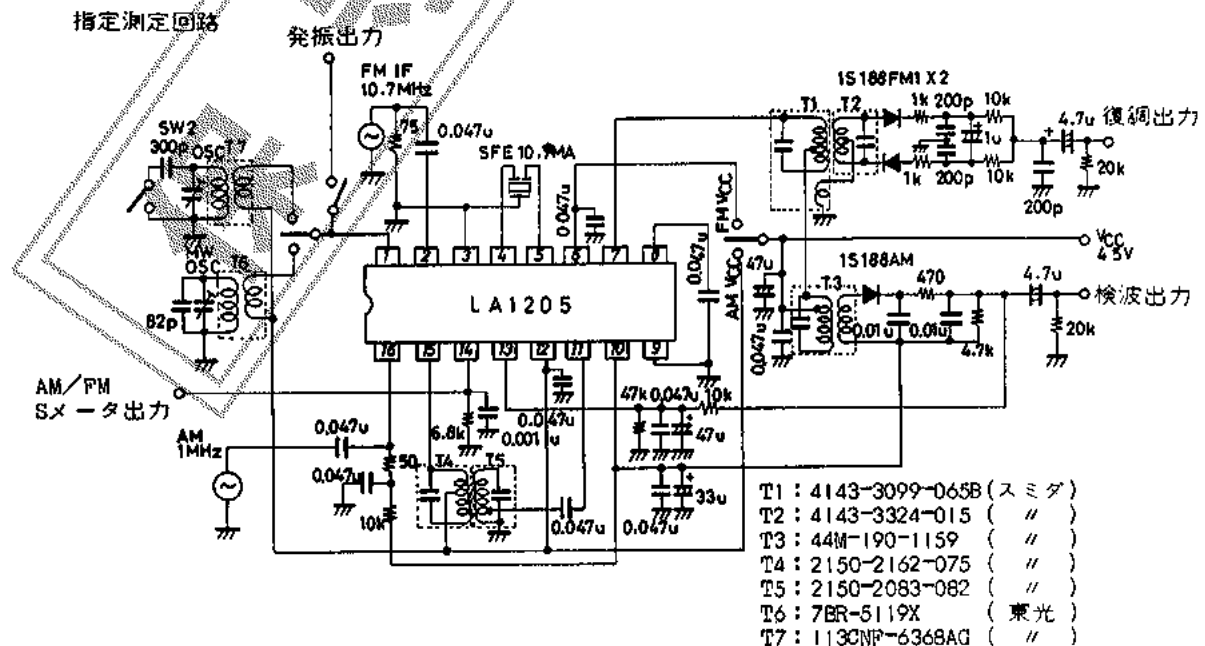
指定測定回路

発振出力

FM IF
10.7MHz

75

0.047u

SFE 10.7MA

SW2
300p
OSC T7

MW
OSC
T6

82p

0.047u

FM VCC

0.047u

AM VCC

47u

0.047u

1S188FM1 X2

T1

T2

1k

200p

10k

1u

1k

200p

10k

4.7u

復調出力

20k

200p

VCC
4.5V

1S188AM

T3

470

4.7u

検波出力

0.01u

0.01u

4.7k

20k

LA1205

1 2 3 4 5 6 7 8

16 15 14 13 12 11 10 9

AM／FM
Sメータ出力

AM
1MHz

0.047u

0.047u

50

10k

6.8k

T4

T5

0.047u

0.001 u

0.047u

47k

0.047u

10k

47u

33u

0.047u

0.047u

T1：4143-3099-065B（スミダ）
T2：4143-3324-015（〃）
T3：44M-190-1159（〃）
T4：2150-2162-075（〃）
T5：2150-2083-082（〃）
T6：7BR-5119X（東光）
T7：113CNF-6368AG（〃）